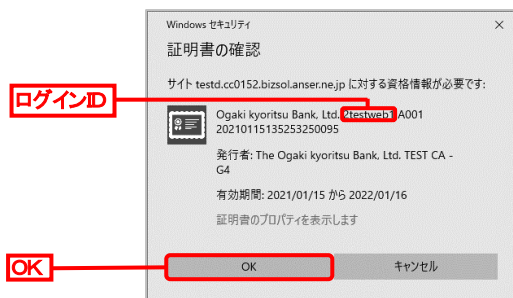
Windows セキュリティ

×

証明書の確認

サイト testd.cc0152.bizsol.anser.ne.jp に対する資格情報が必要です:

ログインID

Ogaki kyoritsu Bank, Ltd. 2testweb1A001
20210115135253250095

発行者: The Ogaki kyoritsu Bank, Ltd. TEST CA - G4

有効期間: 2021/01/15 から 2022/01/16

証明書のプロパティを表示します

OK

OK

キャンセル